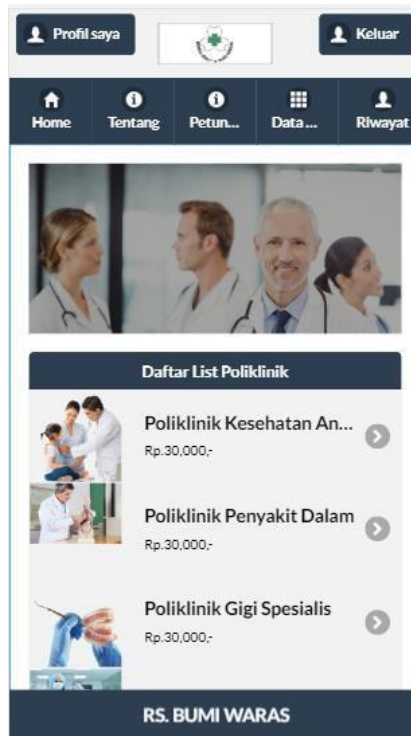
Profil saya

Keluar

Home

Tentang

Petun...

Data ...

Riwayat

Daftar List Poliklinik

Poliklinik Kesehatan An...

Rp.30,000,-

Poliklinik Penyakit Dalam

Rp.30,000,-

Poliklinik Gigi Spesialis

Rp.30,000,-

RS. BUMI WARAS